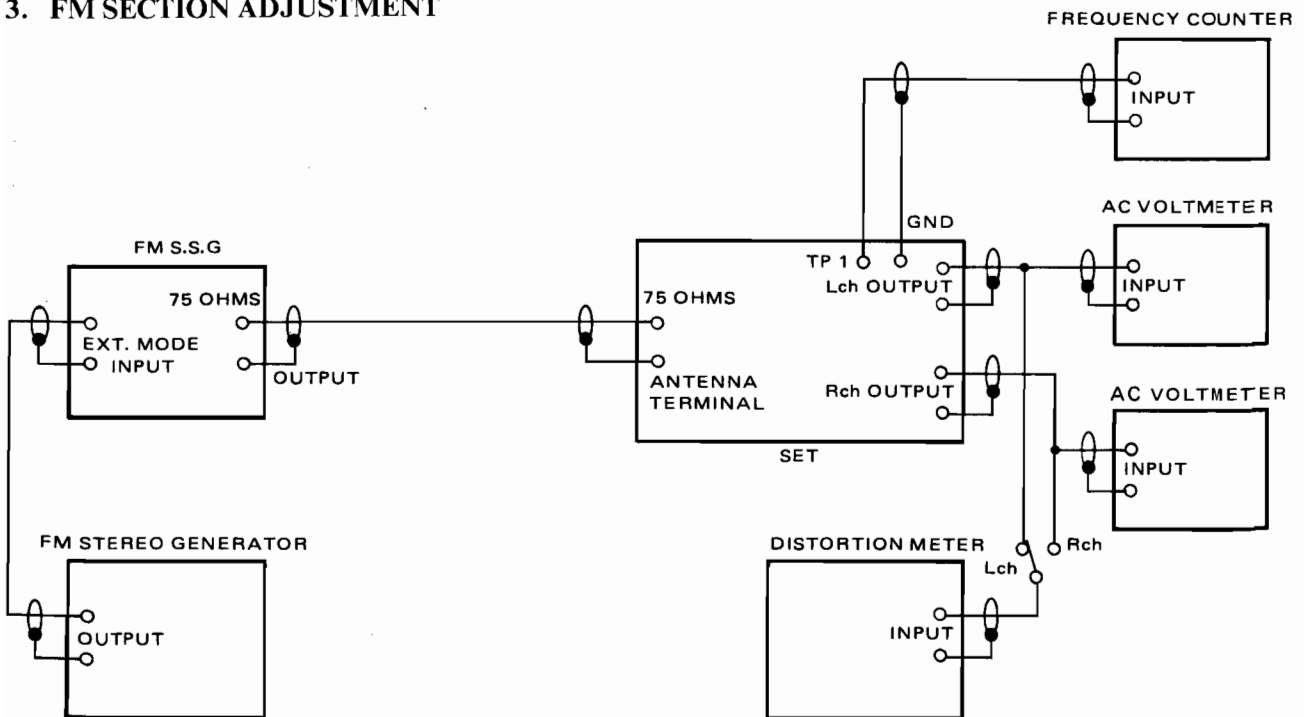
3. FM SECTION ADJUSTMENT

FREQUENCY COUNTER

INPUT

GND

AC VOLTMETER

FM S.S.G

TP 1

75 OHMS

75 OHMS

Lch OUTPUT

INPUT

EXT. MODE INPUT

OUTPUT

ANTENNA TERMINAL

Rch OUTPUT

AC VOLTMETER

SET

INPUT

FM STEREO GENERATOR

DISTORTION METER

Lch

Rch

OUTPUT

INPUT